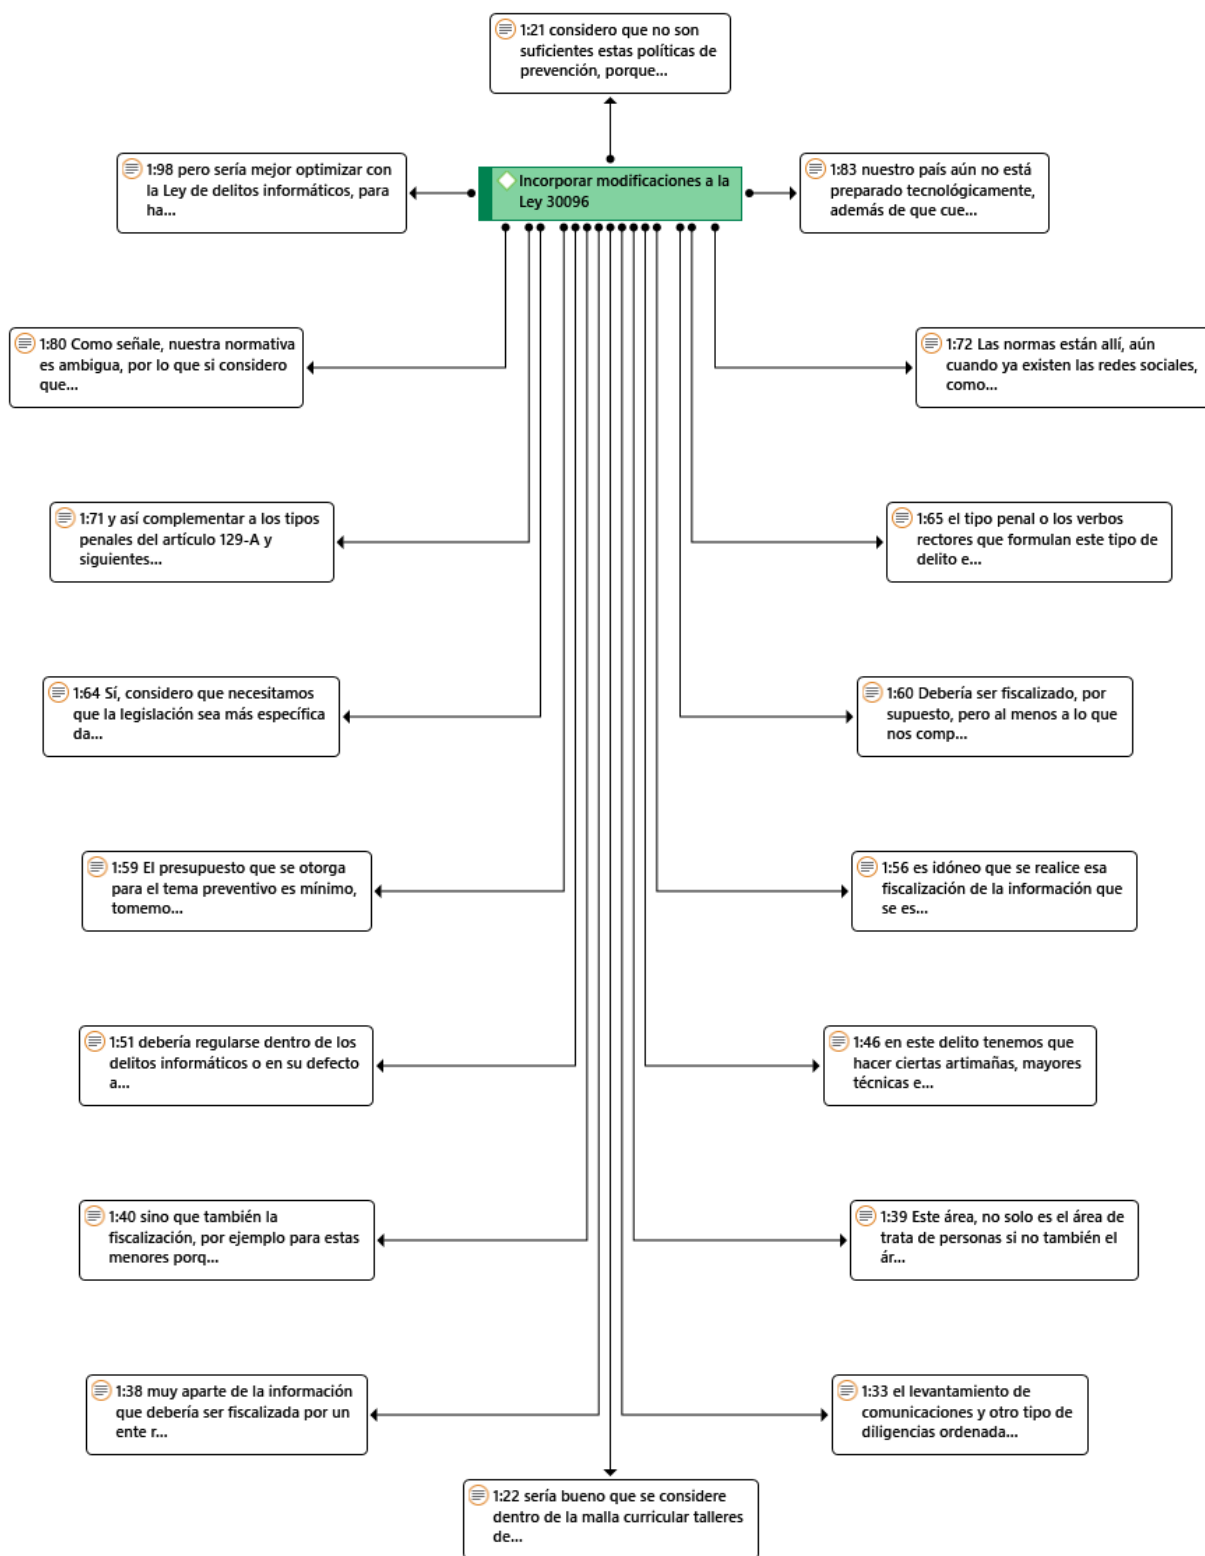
1:21 considero que no son suficientes estas políticas de prevención, porque...

1:98 pero sería mejor optimizar con la Ley de delitos informáticos, para ha...

Incorporar modificaciones a la Ley 30096

1:83 nuestro país aún no está preparado tecnológicamente, además de que cue...

1:80 Como señale, nuestra normativa es ambigua, por lo que si considero que...

1:72 Las normas están allí, aún cuando ya existen las redes sociales, como...

1:71 y así complementar a los tipos penales del artículo 129-A y siguientes...

1:65 el tipo penal o los verbos rectores que formulan este tipo de delito e...

1:64 Sí, considero que necesitamos que la legislación sea más específica da...

1:60 Debería ser fiscalizado, por supuesto, pero al menos a lo que nos comp...

1:59 El presupuesto que se otorga para el tema preventivo es mínimo, tomemo...

1:56 es idóneo que se realice esa fiscalización de la información que se es...

1:51 debería regularse dentro de los delitos informáticos o en su defecto a...

1:46 en este delito tenemos que hacer ciertas artimañas, mayores técnicas e...

1:40 sino que también la fiscalización, por ejemplo para estas menores porq...

1:39 Este área, no solo es el área de trata de personas si no también el ár...

1:38 muy aparte de la información que debería ser fiscalizada por un ente r...

1:33 el levantamiento de comunicaciones y otro tipo de diligencias ordenada...

1:22 sería bueno que se considere dentro de la malla curricular talleres de...